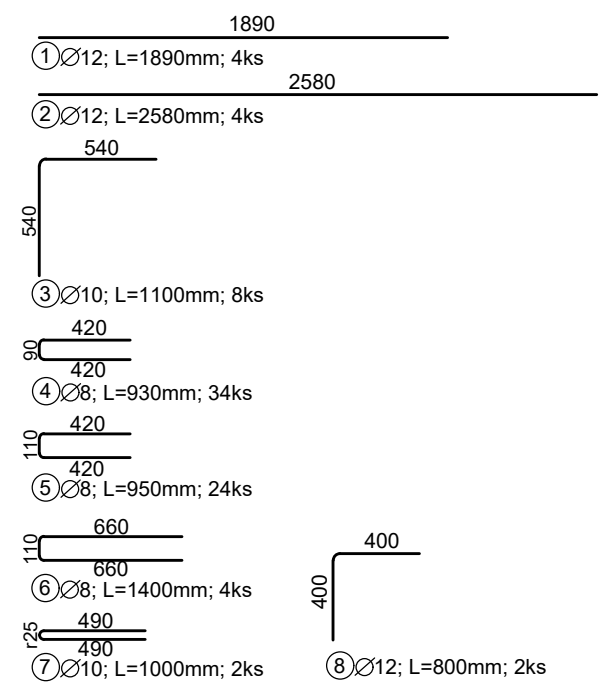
1890

①∅12; L=1890mm; 4ks

2580

②∅12; L=2580mm; 4ks

540

540

③∅10; L=1100mm; 8ks

420
90
420

④∅8; L=930mm; 34ks

420
110
420

⑤∅8; L=950mm; 24ks

660
110
660

⑥∅8; L=1400mm; 4ks

400
400

490
r25
490

⑦∅10; L=1000mm; 2ks

⑧∅12; L=800mm; 2ks